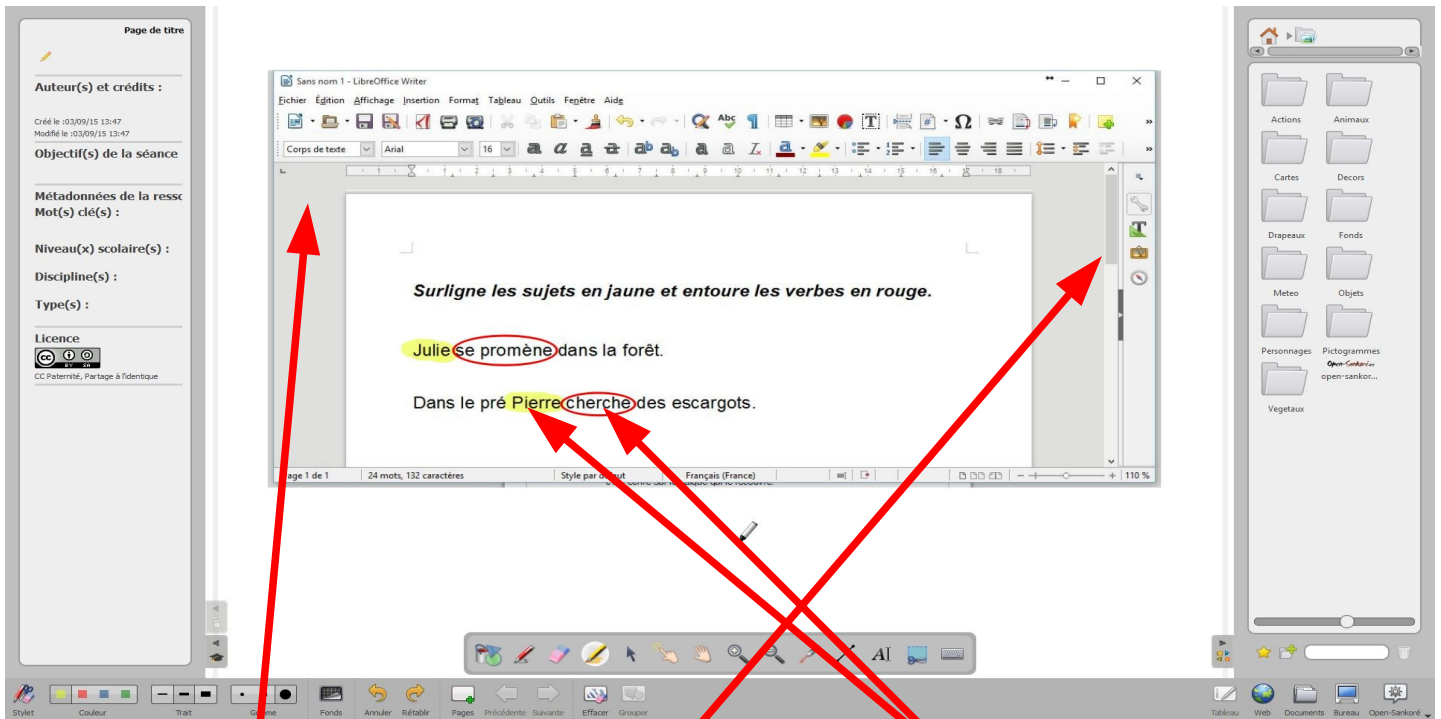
Page de titre

Auteur(s) et crédits :

Créé le :03/09/15 13:47
Modifié le :03/09/15 13:47

Objectif(s) de la séance

Métadonnées de la resso
Mot(s) clé(s) :

Niveau(x) scolaire(s) :

Discipline(s) :

Type(s) :

Licence
CC Paternité, Partage à l'identique

Sans nom 1 - LibreOffice Writer

Fichier Édition Affichage Insertion Format Tableau Outils Fenêtre Aide

Corps de texte | Arial | 16

Surligne les sujets en jaune et entoure les verbes en rouge.

Julie se promène dans la forêt.

Dans le pré Pierre cherche des escargots.

Page 1 de 1 | 24 mots, 132 caractères | Style par défaut | Français (France) | 110 %

Actions
Animaux
Cartes
Decors
Drapeaux
Fonds
Meteo
Objets
Personnages
Pictogrammes
open-sankor...
Vegetaux

Stylet Couleur Trait Gomme Fonds Annuler Rétablir Pages Précédente Suivante Effacer Grouper

Tableau Web Documents Bureau Open-Sankoré